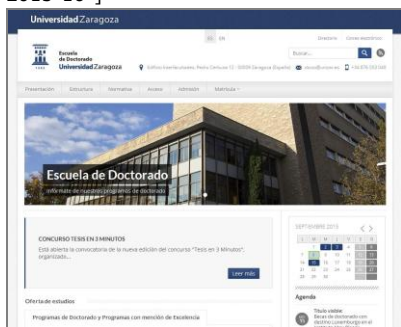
UniversidadZaragoza

Escuela de Doctorado
UniversidadZaragoza

ES EN

Directorio Correo electrónico

Buscar...

Edificio Interfacultades, Pedro Cerbuna 12 · 50009 Zaragoza (España)

Presentación Estructura Normativa Acceso Admisión Matrícula

Escuela de Doctorado
Información de nuestros programas de doctorado

CONCURSO TESIS EN 3 MINUTOS
Está abierta la convocatoria de la nueva edición del concurso "Tesis en 3 Minutos", organizado...

Leer más

Oferta de estudios

Programas de Doctorado y Programas con mención de Excelencia

SEPTIEMBRE 2015

Agenda

Título visible:
Becas de doctorado con destino Luxemburgo en el